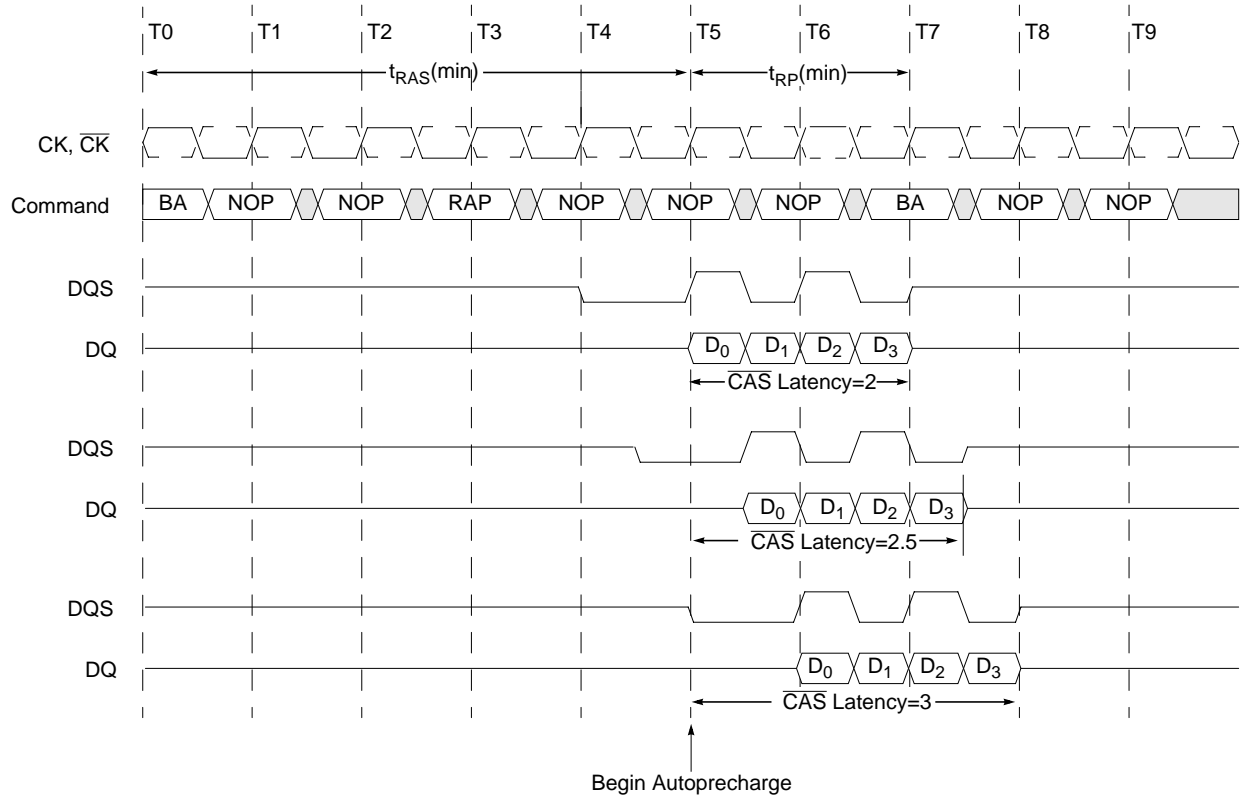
T0 T1 T2 T3 T4 T5 T6 T7 T8 T9

$t_{RAS}$(min)

$t_{RP}$(min)

CK, $\overline{CK}$

Command

BA NOP NOP RAP NOP NOP NOP BA NOP NOP

DQS

DQ

$D_0$ $D_1$ $D_2$ $D_3$

$\overline{CAS}$ Latency=2

DQS

DQ

$D_0$ $D_1$ $D_2$ $D_3$

$\overline{CAS}$ Latency=2.5

DQS

DQ

$D_0$ $D_1$ $D_2$ $D_3$

$\overline{CAS}$ Latency=3

Begin Autoprecharge